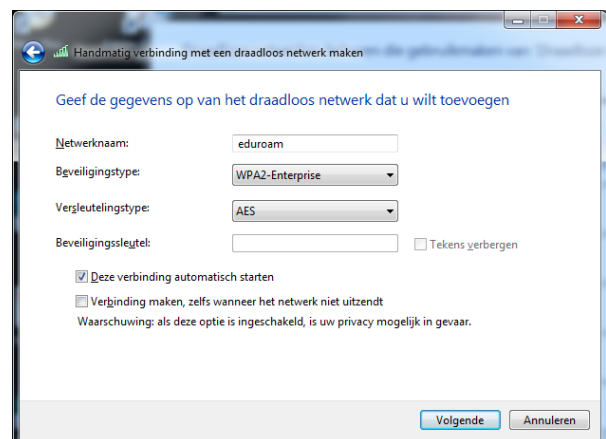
Handmatig verbinding met een draadloos netwerk maken

Geef de gegevens op van het draadloos netwerk dat u wilt toevoegen

Netwerknaam: eduroam

Beveiligingstype: WPA2-Enterprise

Versleutelingstype: AES

Beveiligingssleutel:

Tekens verbergen

Deze verbinding automatisch starten

Verbinding maken, zelfs wanneer het netwerk niet uitzendt

Waarschuwing: als deze optie is ingeschakeld, is uw privacy mogelijk in gevaar.

Volgende

Annuleren